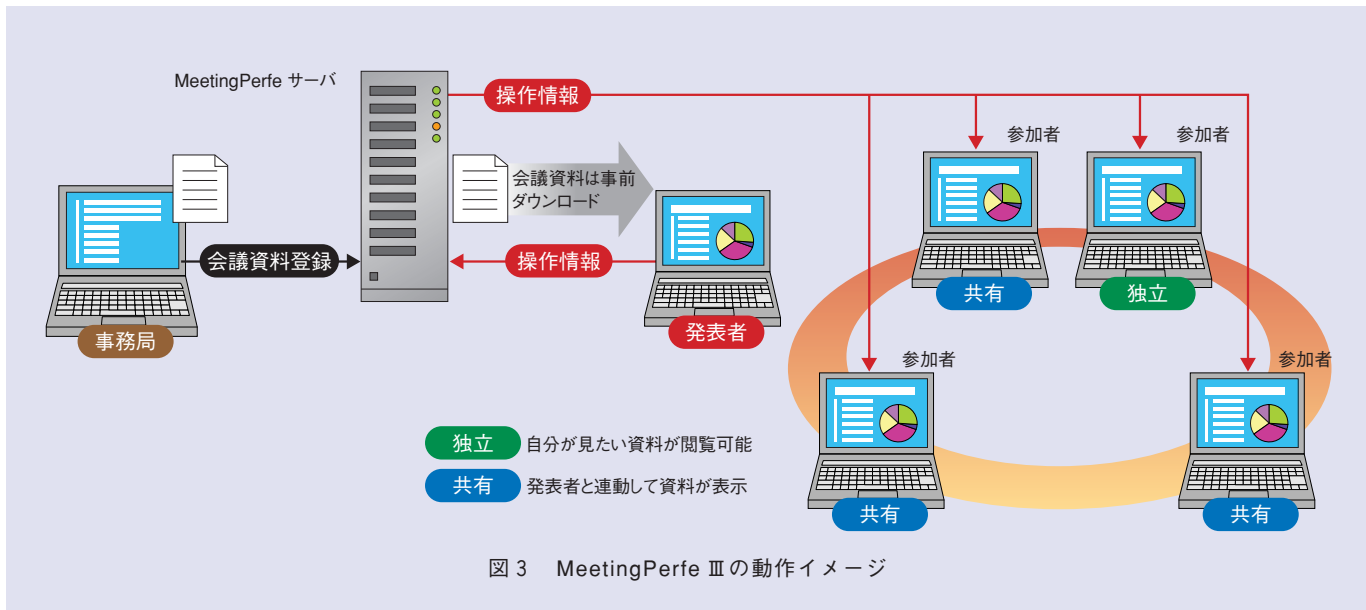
MeetingPerfe サーバ

操作情報

参加者

参加者

会議資料は事前ダウンロード

会議資料登録

操作情報

共有

独立

事務局

発表者

参加者

参加者

独立 自分が見たい資料が閲覧可能

共有 発表者と連動して資料が表示

共有

共有

図 3　MeetingPerfe Ⅲの動作イメージ